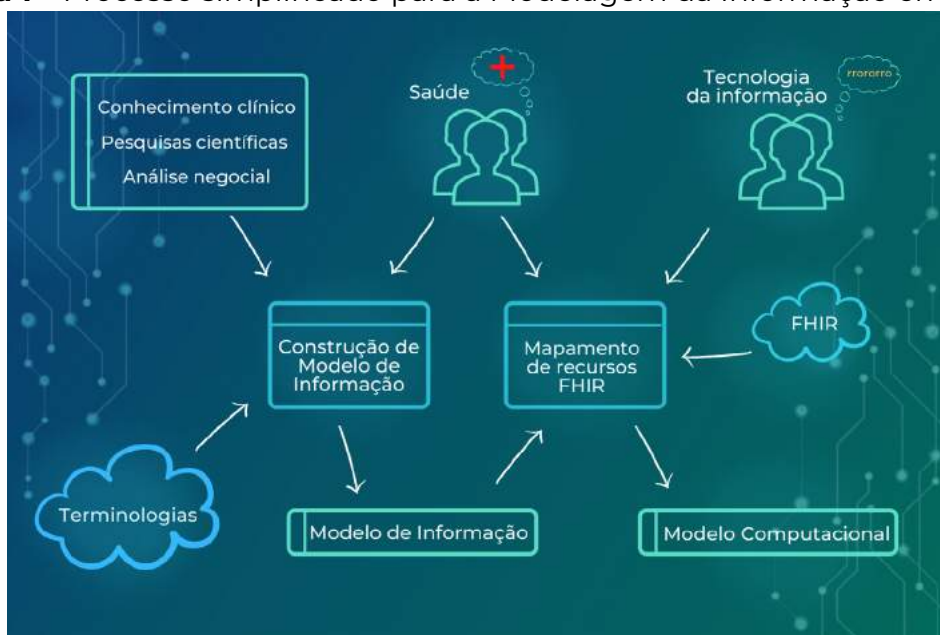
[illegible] – Processo simplificado para a Modelagem da Informação em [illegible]

Conhecimento clínico
Pesquisas científicas
Análise negocial

Saúde

Tecnologia da informação

rrororro

Construção de Modelo de Informação

Mapamento de recursos FHIR

FHIR

Terminologias

Modelo de Informação

Modelo Computacional